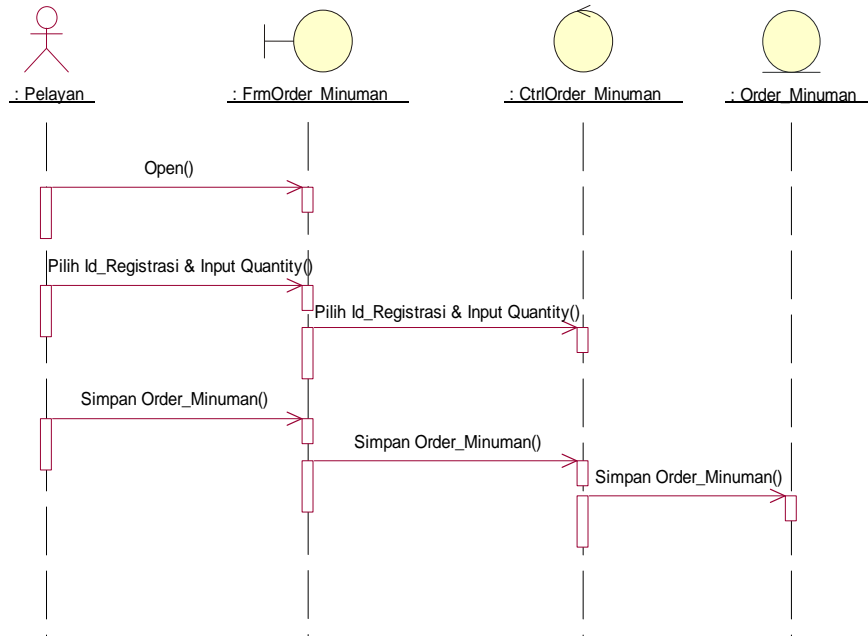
: Pelayan

: FrmOrder_Minuman

: CtrlOrder_Minuman

: Order_Minuman

Open()

Pilih Id_Registrasi & Input Quantity()

Pilih Id_Registrasi & Input Quantity()

Simpan Order_Minuman()

Simpan Order_Minuman()

Simpan Order_Minuman()